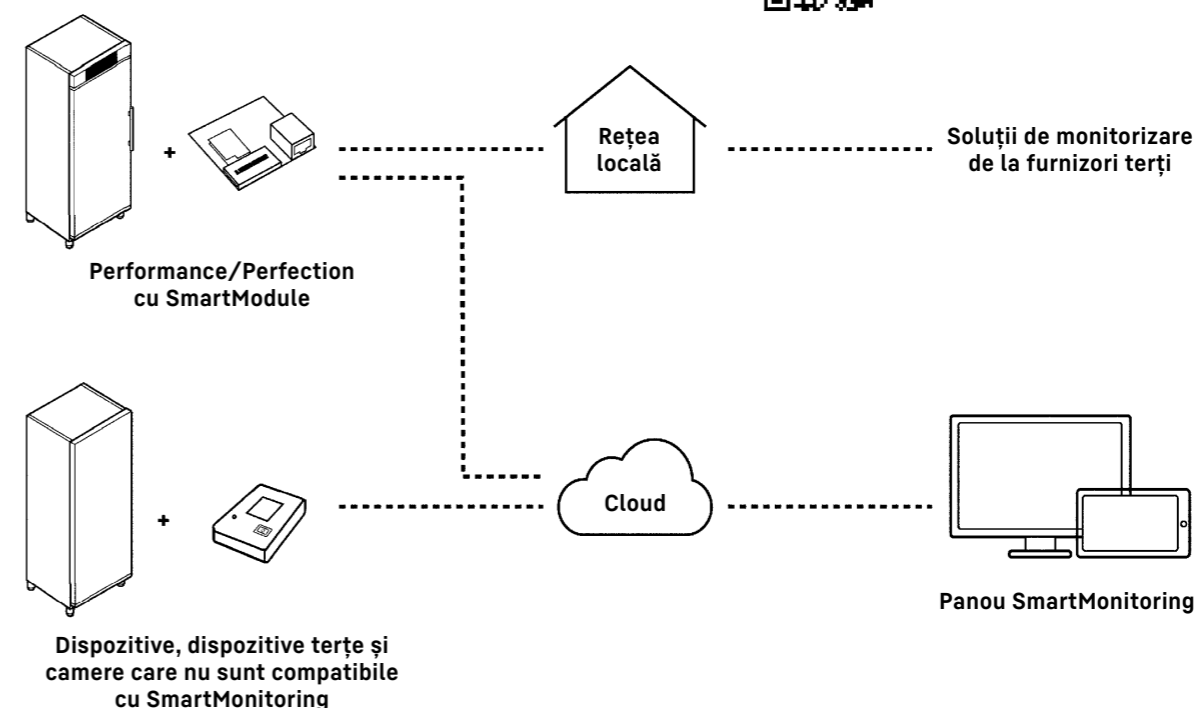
+

Rețea locală

Soluții de monitorizare de la furnizori terți

Performance/Perfection cu SmartModule

+

Cloud

Panou SmartMonitoring

Dispozitive, dispozitive terțe și camere care nu sunt compatibile cu SmartMonitoring